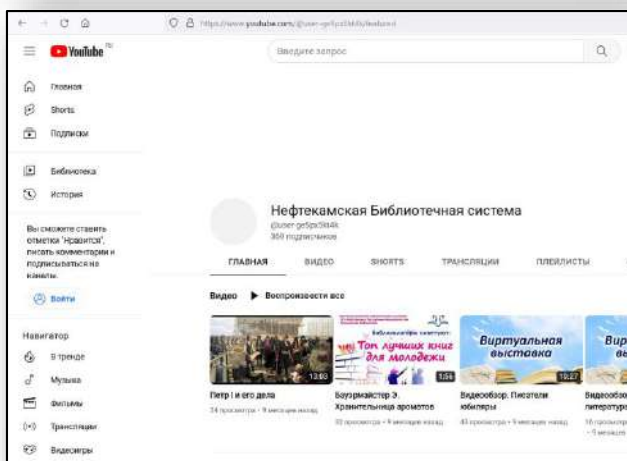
https://www.youtube.com/@user-ge5px5lt4k/featured

YouTube RU

Введите запрос

Главная
Shorts
Подписки
Библиотека
История

Вы сможете ставить отметки "Нравится", писать комментарии и подписываться на каналы.

Войти

Навигатор
В тренде
Музыка
Фильмы
Трансляции
Видеоигры

Нефтекамская Библиотечная система
@user-ge5px5lt4k
369 подписчиков

ГЛАВНАЯ ВИДЕО SHORTS ТРАНСЛЯЦИИ ПЛЕЙЛИСТЫ

Видео ▶ Воспроизвести все

13:03
Петр I и его дела
24 просмотра • 9 месяцев назад

Библиотекарь советует:
Топ лучших книг для молодежи
1:56
Бауэрмайстер Э. Хранительница ароматов
32 просмотра • 9 месяцев назад

Виртуальная выставка
10:27
Видеообзор. Писатели юбиляры
45 просмотров • 9 месяцев назад

Вир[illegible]
Видеообзо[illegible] литератур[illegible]
16 просмотр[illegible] • 9 месяцев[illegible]